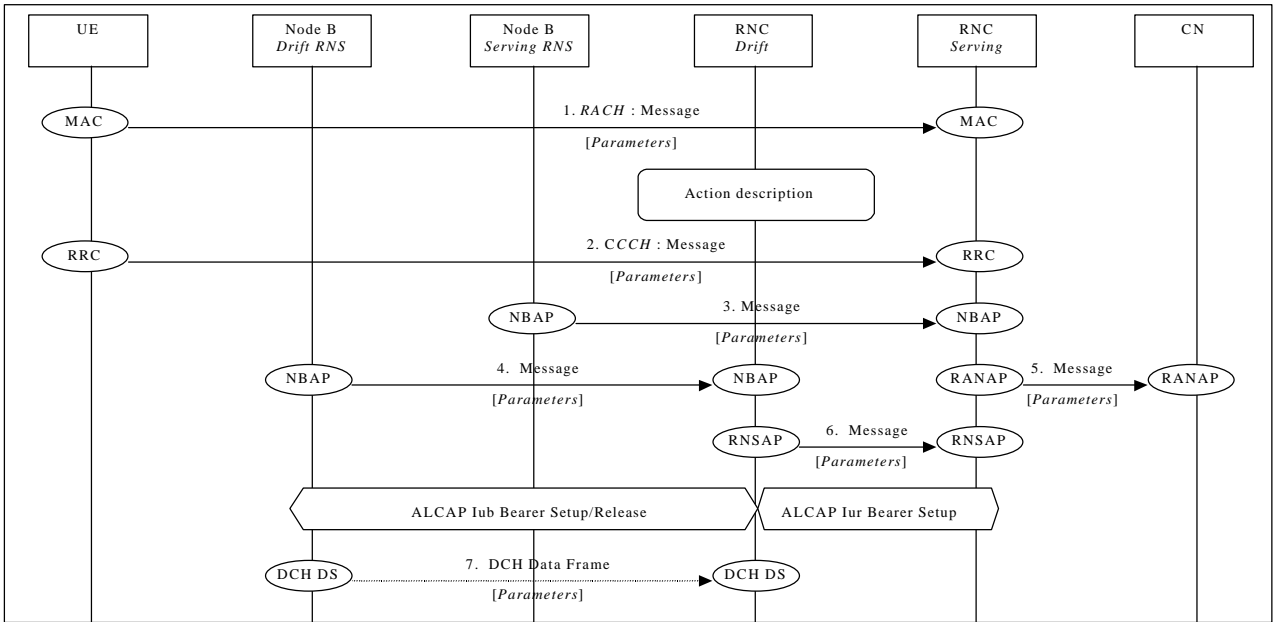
UE

Node B
Drift RNS

Node B
Serving RNS

RNC
Drift

RNC
Serving

CN

MAC

1. RACH : Message

[Parameters]

MAC

Action description

RRC

2. CCCH : Message

[Parameters]

RRC

NBAP

3. Message

[Parameters]

NBAP

NBAP

4. Message

[Parameters]

NBAP

RANAP

5. Message

[Parameters]

RANAP

RNSAP

6. Message

[Parameters]

RNSAP

ALCAP Iub Bearer Setup/Release

ALCAP Iur Bearer Setup

DCH DS

7. DCH Data Frame

[Parameters]

DCH DS